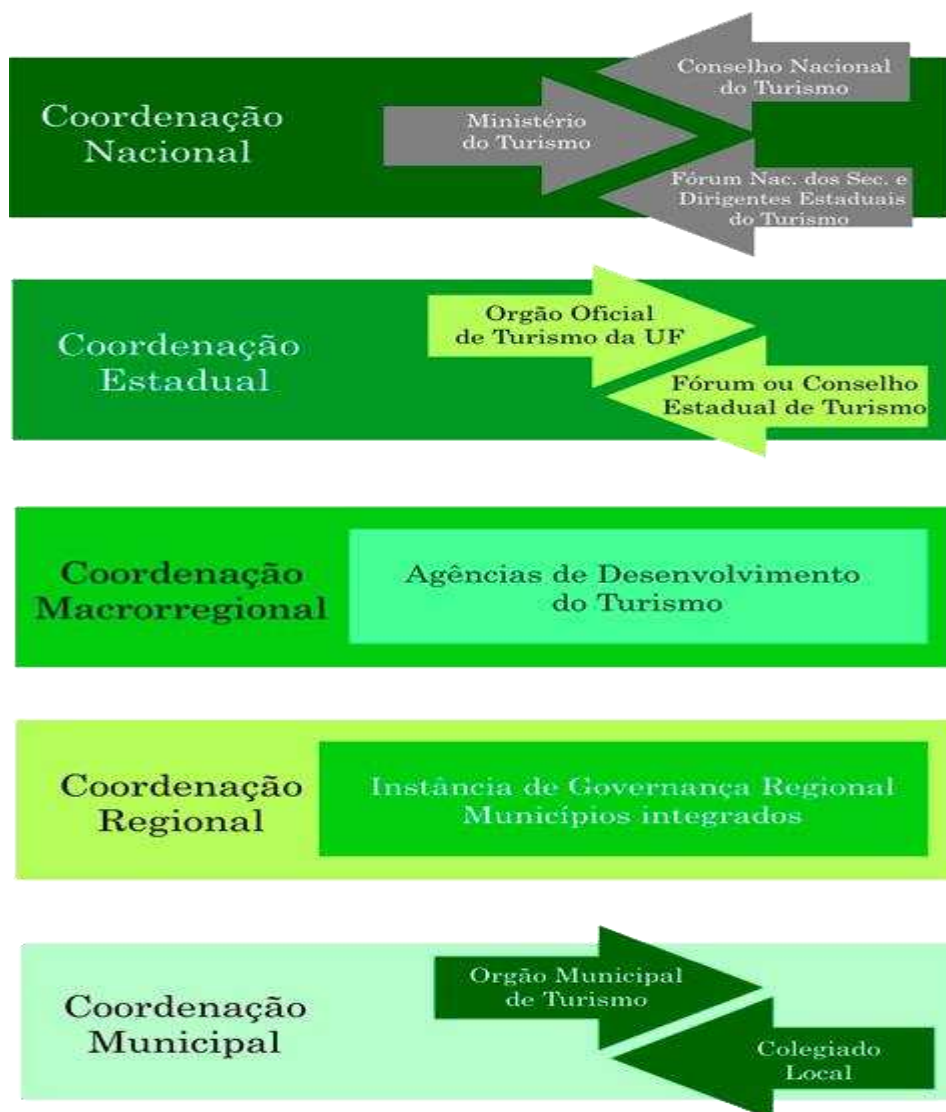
Coordenação Nacional

Conselho Nacional do Turismo

Ministério do Turismo

Fórum Nac. dos Sec. e Dirigentes Estaduais do Turismo

Coordenação Estadual

Orgão Oficial de Turismo da UF

Fórum ou Conselho Estadual de Turismo

Coordenação Macrorregional

Agências de Desenvolvimento do Turismo

Coordenação Regional

Instância de Governança Regional Municípios integrados

Coordenação Municipal

Orgão Municipal de Turismo

Colegiado Local